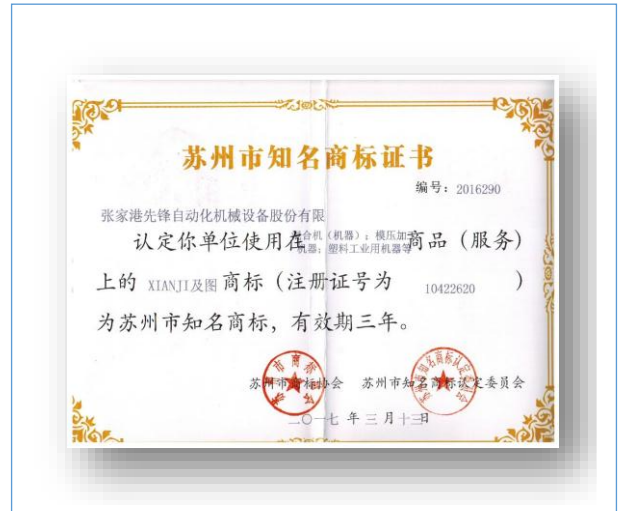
苏州市知名商标证书

编号：2016290

张家港先锋自动化机械设备股份有限

认定你单位使用在 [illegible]合机（机器）；模压加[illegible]机器；塑料工业用机器等 商品（服务）上的 XIANJI及图 商标（注册证号为 10422620 ）为苏州市知名商标，有效期三年。

苏州市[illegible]协会　苏州市知名商标认定委员会

二〇一七 年 三 月 十三 日